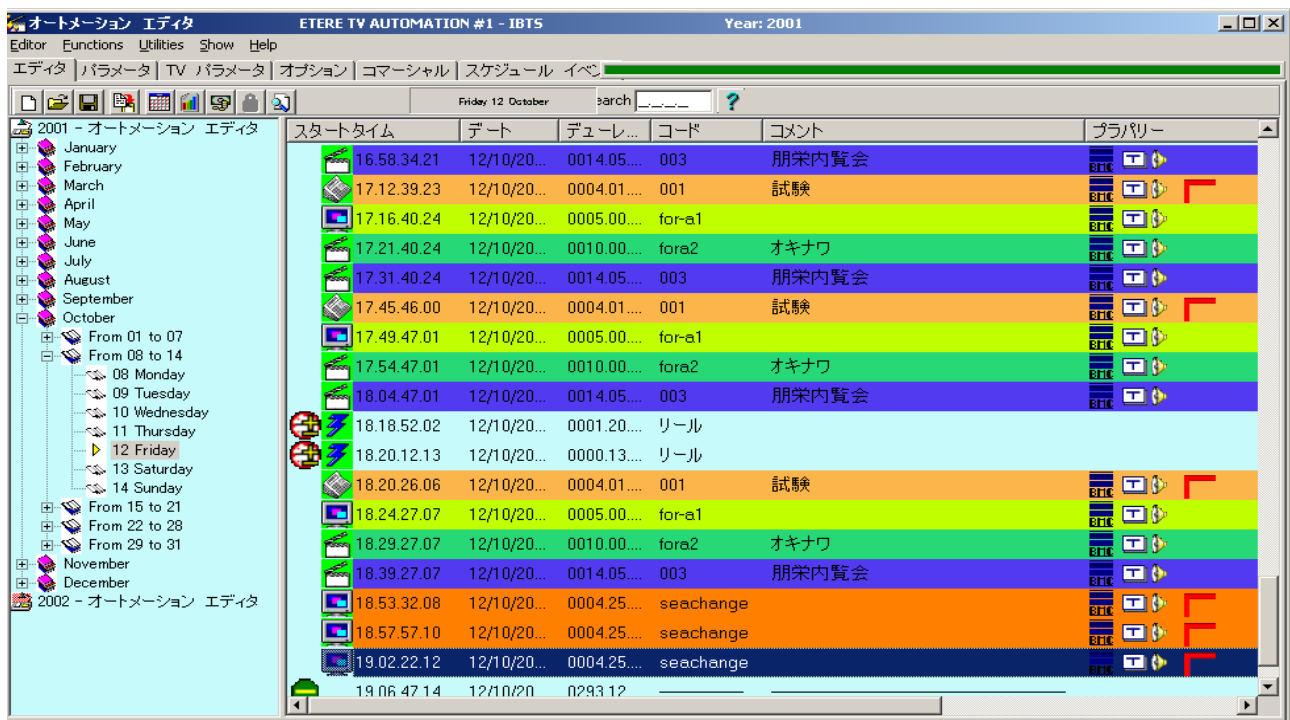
オートメーション エディタ ETERE TV AUTOMATION #1 - IBTS Year: 2001

Editor Functions Utilities Show Help

エディタ | パラメータ | TV パラメータ | オプション | コマーシャル | スケジュール イベ

Friday 12 October earch

2001 - オートメーション エディタ
January
February
March
April
May
June
July
August
September
October
From 01 to 07
From 08 to 14
08 Monday
09 Tuesday
10 Wednesday
11 Thursday
12 Friday
13 Saturday
14 Sunday
From 15 to 21
From 22 to 28
From 29 to 31
November
December
2002 - オートメーション エディタ

| スタートタイム | デート | デューレ... | コード | コメント | プラパリー |
|---|---|---|---|---|---|
| 16.58.34.21 | 12/10/20... | 0014.05.... | 003 | 朋栄内覧会 | BHC |
| 17.12.39.23 | 12/10/20... | 0004.01.... | 001 | 試験 | BHC |
| 17.16.40.24 | 12/10/20... | 0005.00.... | for-a1 | | BHC |
| 17.21.40.24 | 12/10/20... | 0010.00.... | fora2 | オキナワ | BHC |
| 17.31.40.24 | 12/10/20... | 0014.05.... | 003 | 朋栄内覧会 | BHC |
| 17.45.46.00 | 12/10/20... | 0004.01.... | 001 | 試験 | BHC |
| 17.49.47.01 | 12/10/20... | 0005.00.... | for-a1 | | BHC |
| 17.54.47.01 | 12/10/20... | 0010.00.... | fora2 | オキナワ | BHC |
| 18.04.47.01 | 12/10/20... | 0014.05.... | 003 | 朋栄内覧会 | BHC |
| 18.18.52.02 | 12/10/20... | 0001.20.... | リール | | |
| 18.20.12.13 | 12/10/20... | 0000.13.... | リール | | |
| 18.20.26.06 | 12/10/20... | 0004.01.... | 001 | 試験 | BHC |
| 18.24.27.07 | 12/10/20... | 0005.00.... | for-a1 | | BHC |
| 18.29.27.07 | 12/10/20... | 0010.00.... | fora2 | オキナワ | BHC |
| 18.39.27.07 | 12/10/20... | 0014.05.... | 003 | 朋栄内覧会 | BHC |
| 18.53.32.08 | 12/10/20... | 0004.25.... | seachange | | BHC |
| 18.57.57.10 | 12/10/20... | 0004.25.... | seachange | | BHC |
| 19.02.22.12 | 12/10/20... | 0004.25.... | seachange | | BHC |
| 19.06.47.14 | 12/10/20 | 0293.12 | | | |